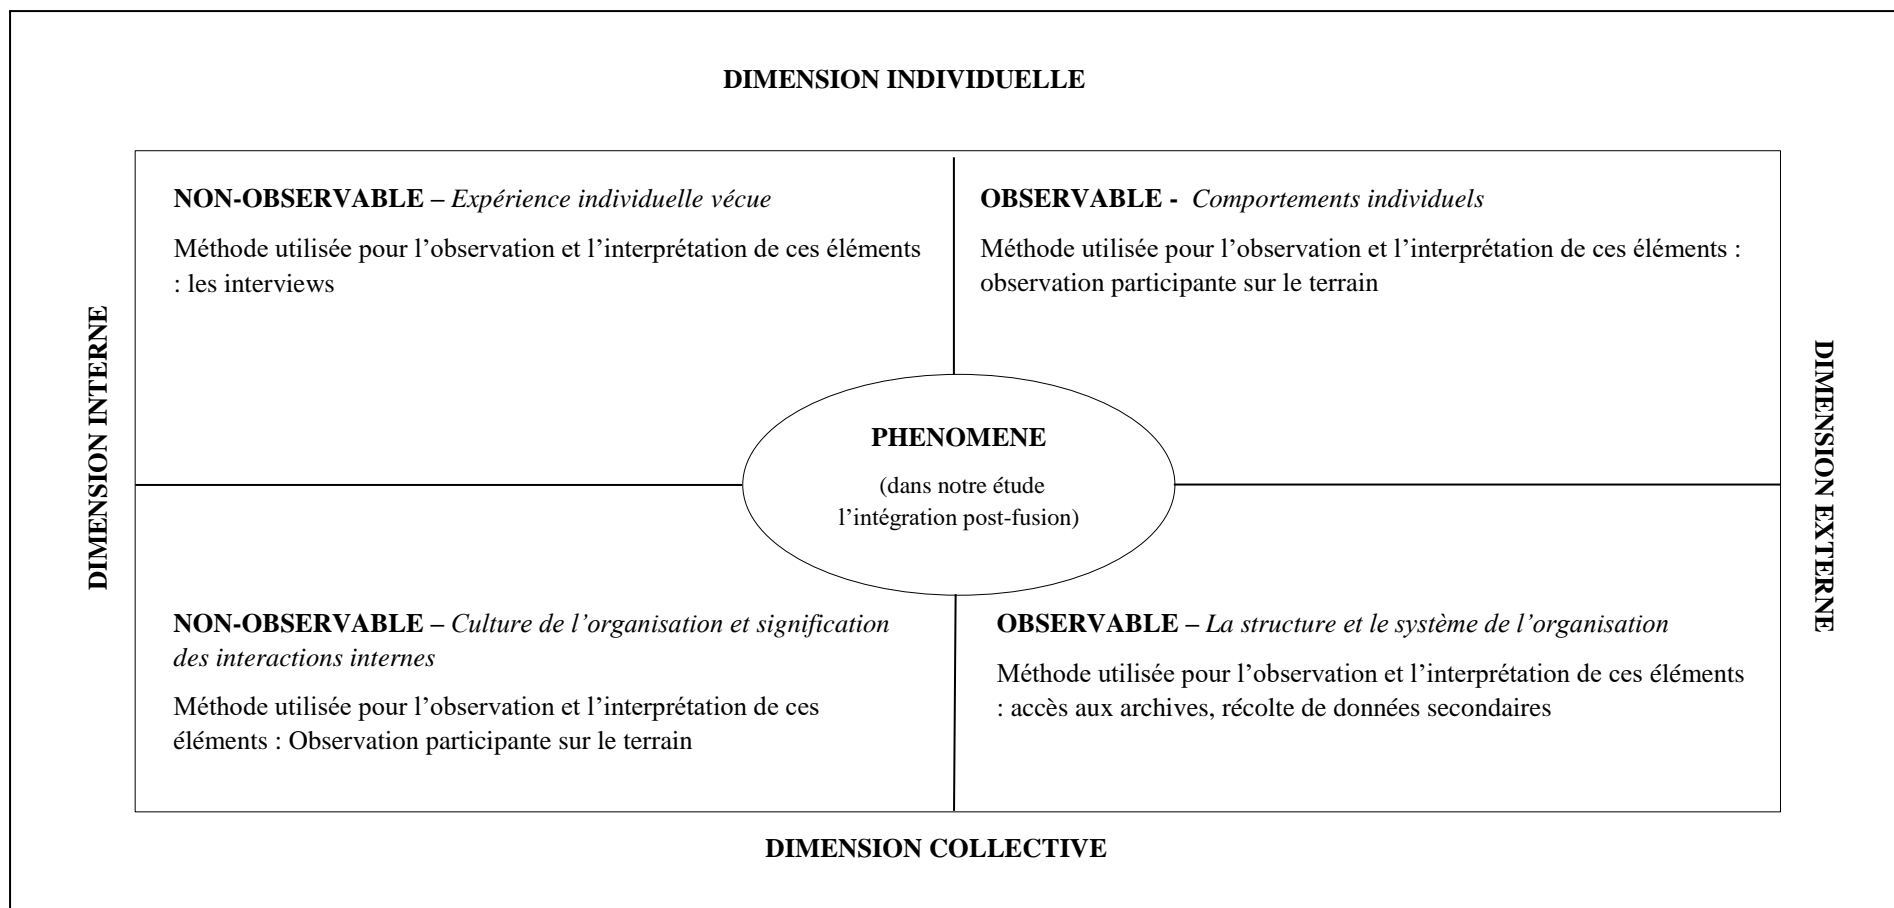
DIMENSION INDIVIDUELLE

DIMENSION INTERNE

DIMENSION EXTERNE

NON-OBSERVABLE – *Expérience individuelle vécue*

Méthode utilisée pour l'observation et l'interprétation de ces éléments : les interviews

OBSERVABLE - *Comportements individuels*

Méthode utilisée pour l'observation et l'interprétation de ces éléments : observation participante sur le terrain

PHENOMENE

(dans notre étude l'intégration post-fusion)

NON-OBSERVABLE – *Culture de l'organisation et signification des interactions internes*

Méthode utilisée pour l'observation et l'interprétation de ces éléments : Observation participante sur le terrain

OBSERVABLE – *La structure et le système de l'organisation*

Méthode utilisée pour l'observation et l'interprétation de ces éléments : accès aux archives, récolte de données secondaires

DIMENSION COLLECTIVE